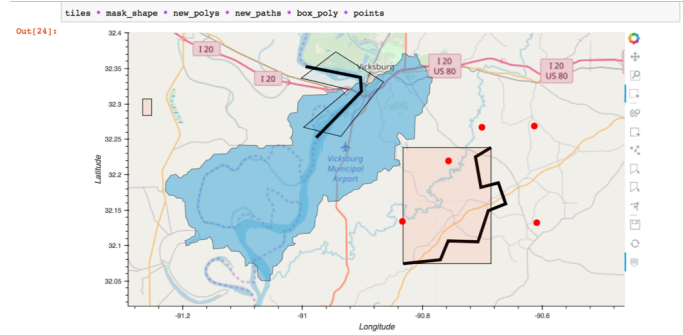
tiles * mask_shape * new_polys * new_paths * box_poly * points

Out[24]:

32.4
32.35
32.3
32.25
32.2
32.15
32.1
32.05

Latitude

I 20
I 20
Vicksburg
I 20 US 80
I 20 US 80
Vicksburg Municipal Airport

-91.2
-91
-90.8
-90.6

Longitude